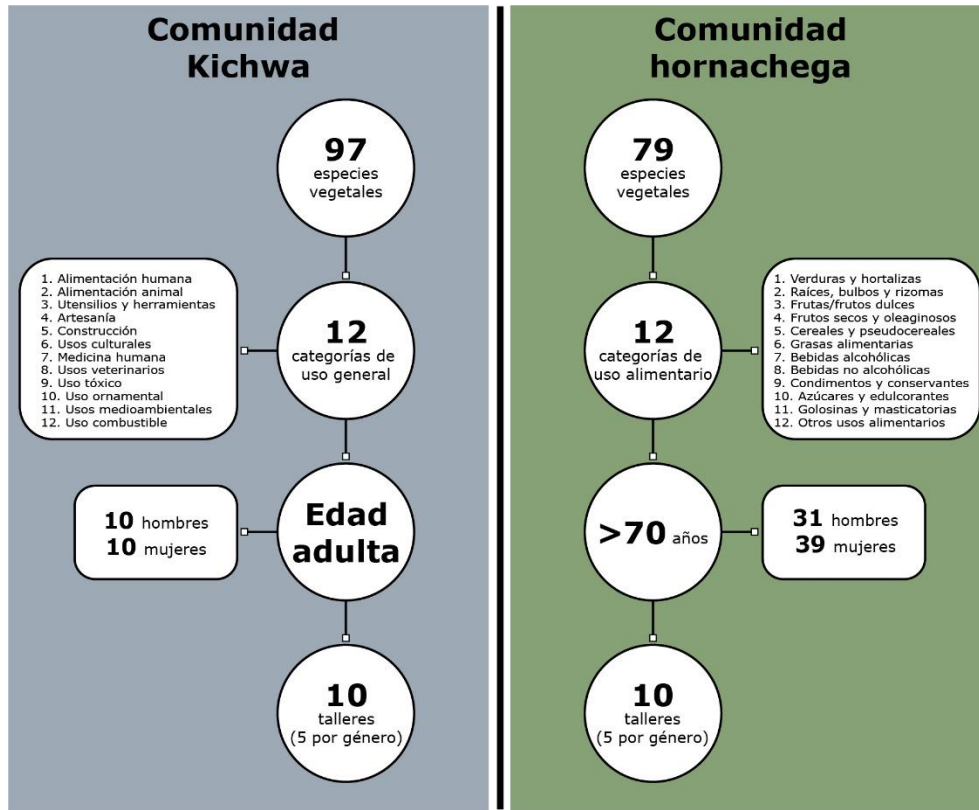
Comunidad Kichwa

97
especies vegetales

1. Alimentación humana
2. Alimentación animal
3. Utensilios y herramientas
4. Artesanía
5. Construcción
6. Usos culturales
7. Medicina humana
8. Usos veterinarios
9. Uso tóxico
10. Uso ornamental
11. Usos medioambientales
12. Uso combustible

12
categorías de uso general

10 hombres
10 mujeres

Edad adulta

10
talleres
(5 por género)

Comunidad hornachega

79
especies vegetales

1. Verduras y hortalizas
2. Raíces, bulbos y rizomas
3. Frutas/frutos dulces
4. Frutos secos y oleaginosos
5. Cereales y pseudocereales
6. Grasas alimentarias
7. Bebidas alcohólicas
8. Bebidas no alcohólicas
9. Condimentos y conservantes
10. Azúcares y edulcorantes
11. Golosinas y masticatorias
12. Otros usos alimentarios

12
categorías de uso alimentario

>70 años

31 hombres
39 mujeres

10
talleres
(5 por género)